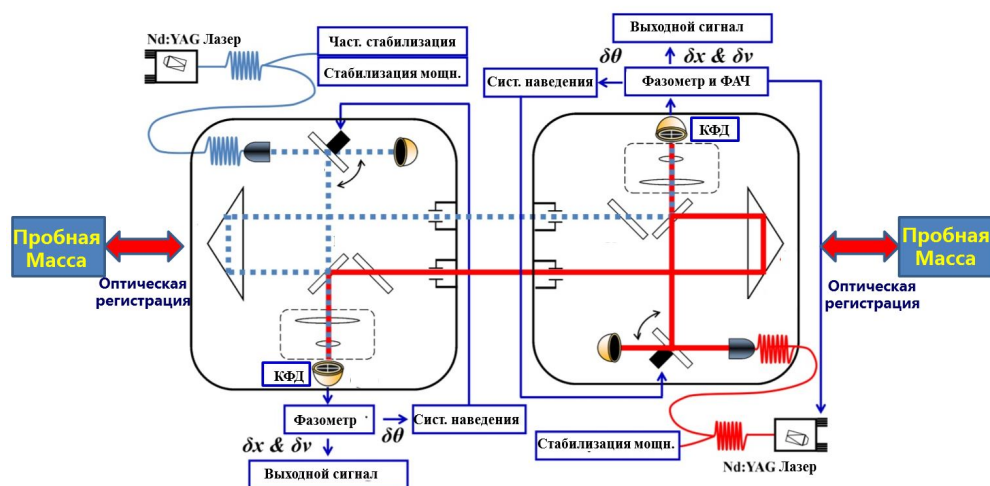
Nd:YAG Лазер

Част. стабилизация

Стабилизация мощн.

Выходной сигнал

$\delta\theta$

$\delta x$ & $\delta v$

Сист. наведения

Фазометр и ФАЧ

КФД

Пробная Масса

Оптическая регистрация

Пробная Масса

Оптическая регистрация

КФД

Фазометр

Сист. наведения

$\delta x$ & $\delta v$

$\delta\theta$

Выходной сигнал

Стабилизация мощн.

Nd:YAG Лазер